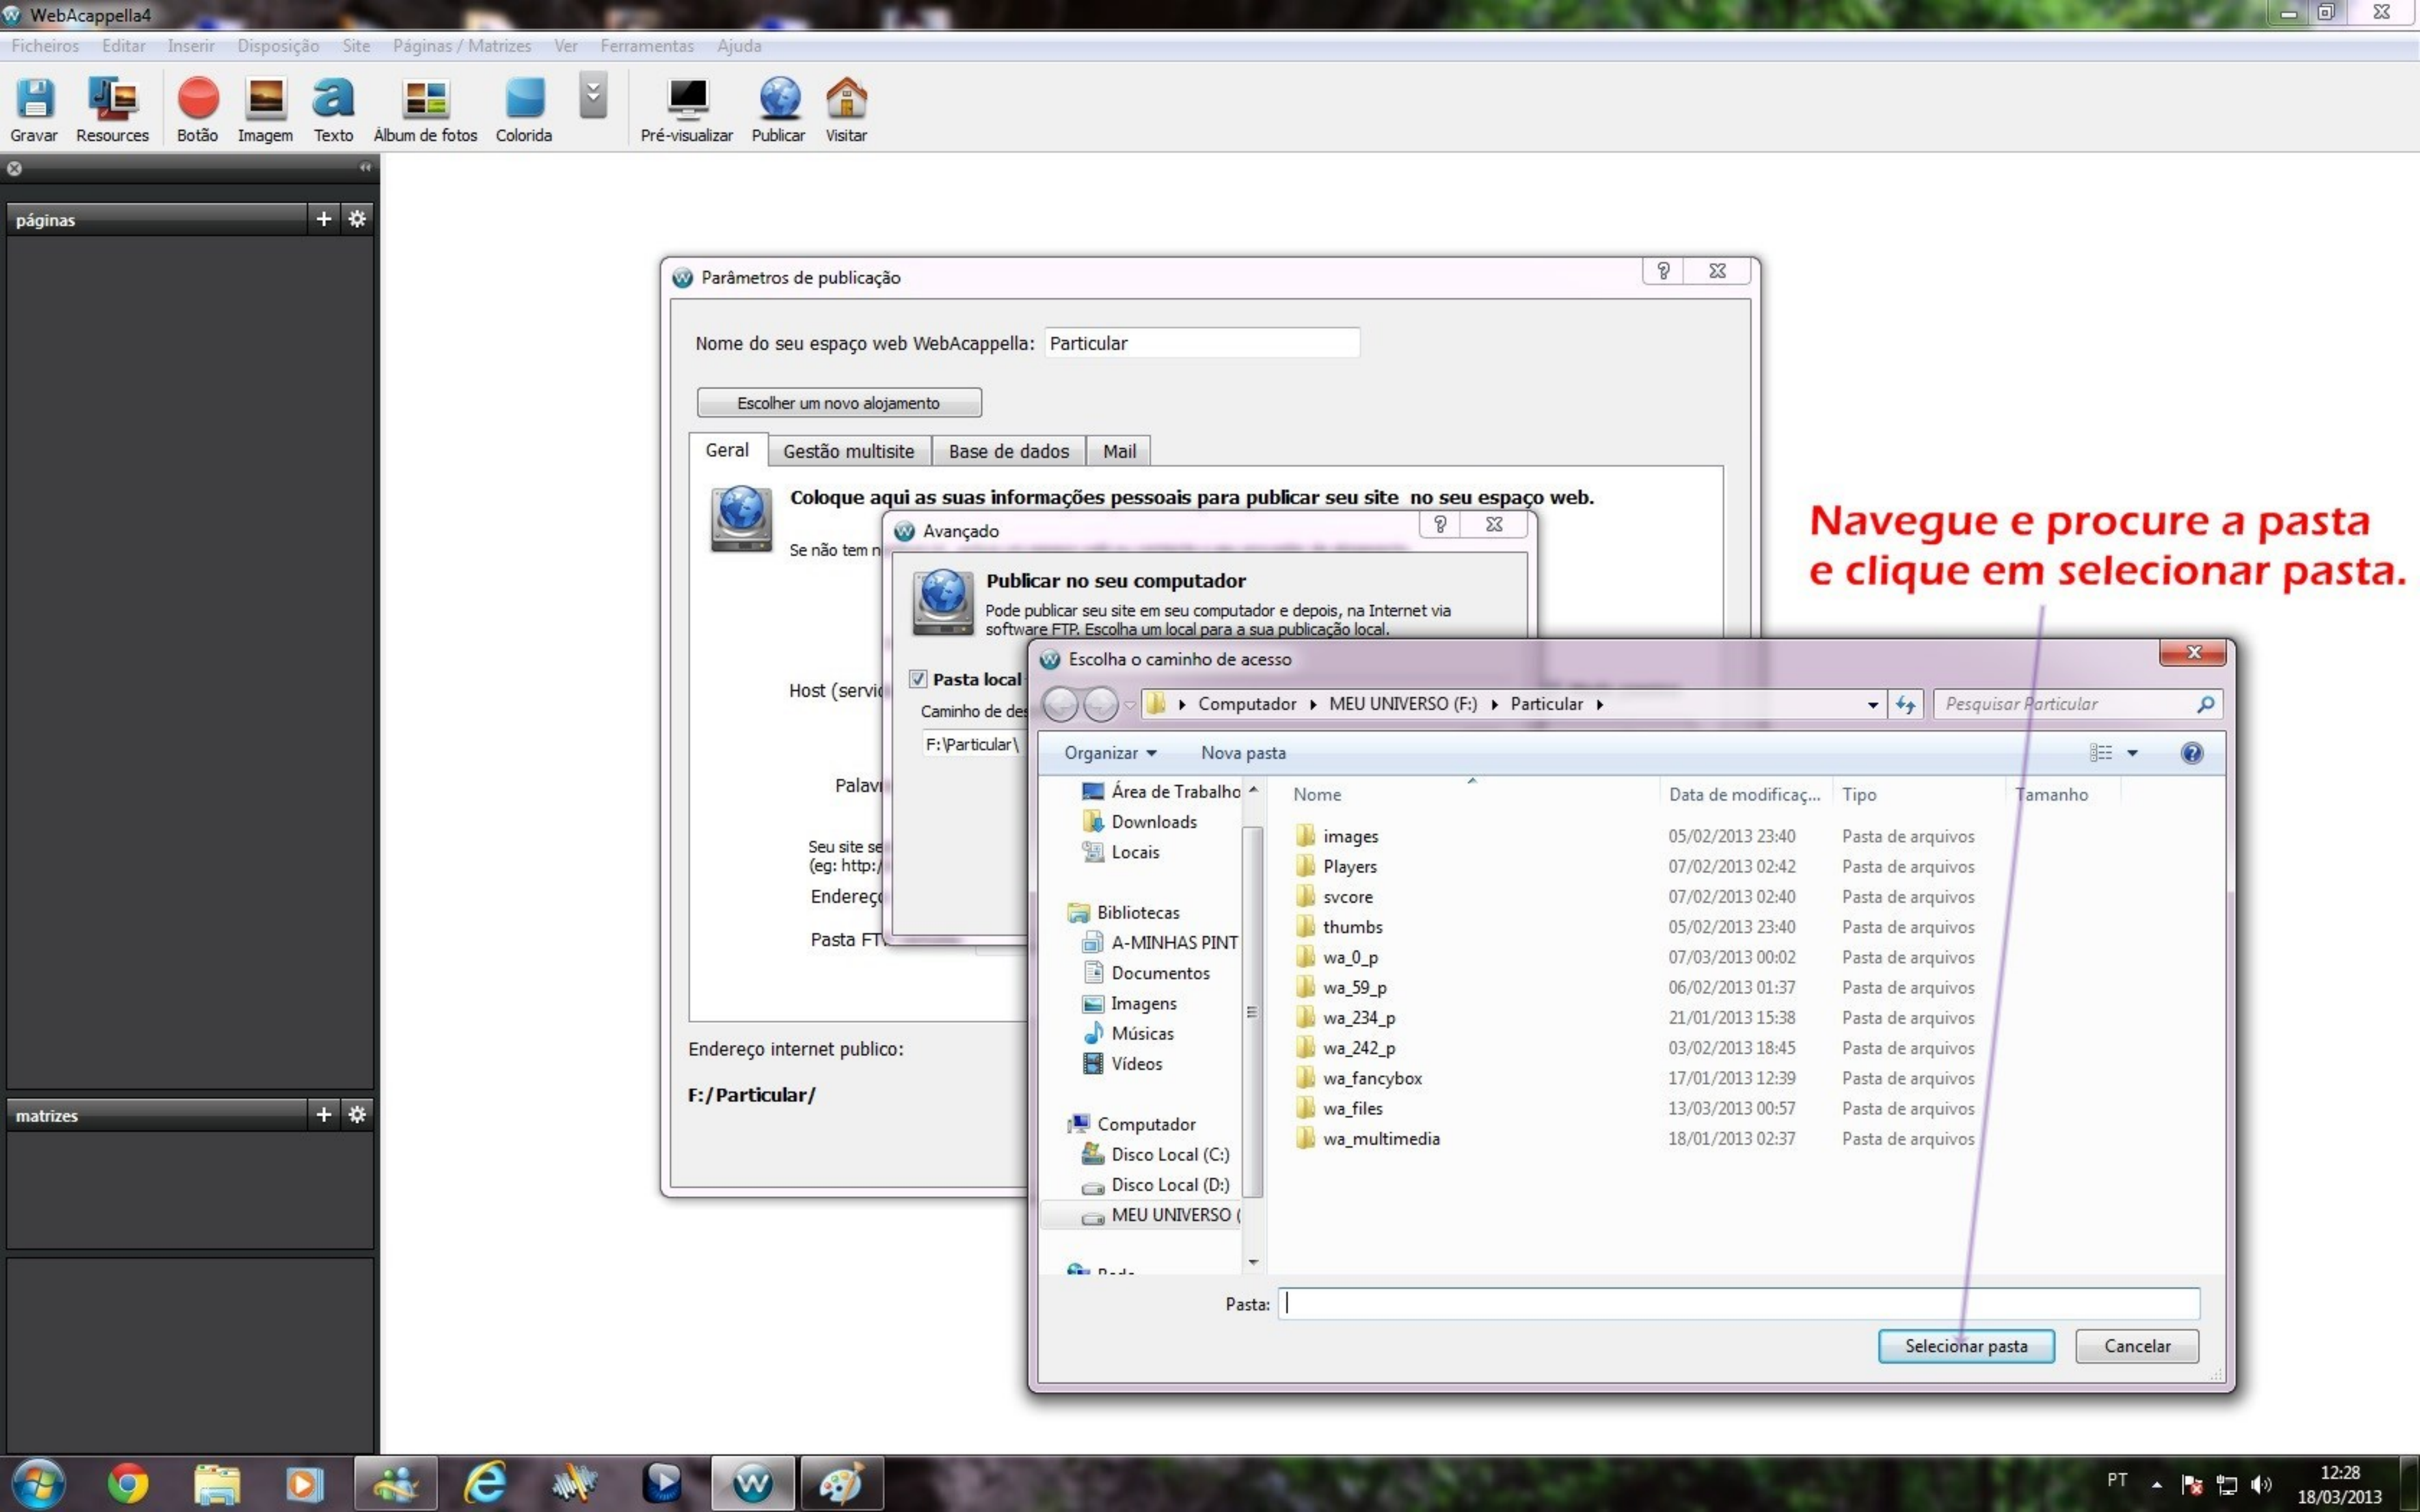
WebAcappella4

Ficheiros Editar Inserir Disposição Site Páginas / Matrizes Ver Ferramentas Ajuda

Gravar Resources Botão Imagem Texto Album de fotos Colorida Pré-visualizar Publicar Visitar

páginas

matrizes

Parâmetros de publicação

Nome do seu espaço web WebAcappella: Particular

Escolher um novo alojamento

Geral | Gestão multisite | Base de dados | Mail

Coloque aqui as suas informações pessoais para publicar seu site no seu espaço web.

Se não tem n

Host (servi

Palav

Seu site se
(eg: http:/

Endereç

Pasta FT

Endereço internet publico:

F:/Particular/

Avançado

Publicar no seu computador

Pode publicar seu site em seu computador e depois, na Internet via software FTP. Escolha um local para a sua publicação local.

Pasta local

Caminho de des

F:\Particular\

Escolha o caminho de acesso

Computador ▸ MEU UNIVERSO (F:) ▸ Particular ▸

Pesquisar Particular

Organizar ▾ Nova pasta

Área de Trabalho
Downloads
Locais
Bibliotecas
A-MINHAS PINT
Documentos
Imagens
Músicas
Vídeos
Computador
Disco Local (C:)
Disco Local (D:)
MEU UNIVERSO (

| Nome | Data de modificaç... | Tipo | Tamanho |
|---|---|---|---|
| images | 05/02/2013 23:40 | Pasta de arquivos | |
| Players | 07/02/2013 02:42 | Pasta de arquivos | |
| svcore | 07/02/2013 02:40 | Pasta de arquivos | |
| thumbs | 05/02/2013 23:40 | Pasta de arquivos | |
| wa_0_p | 07/03/2013 00:02 | Pasta de arquivos | |
| wa_59_p | 06/02/2013 01:37 | Pasta de arquivos | |
| wa_234_p | 21/01/2013 15:38 | Pasta de arquivos | |
| wa_242_p | 03/02/2013 18:45 | Pasta de arquivos | |
| wa_fancybox | 17/01/2013 12:39 | Pasta de arquivos | |
| wa_files | 13/03/2013 00:57 | Pasta de arquivos | |
| wa_multimedia | 18/01/2013 02:37 | Pasta de arquivos | |

Pasta:

Selecionar pasta Cancelar

Navegue e procure a pasta e clique em selecionar pasta.

PT 12:28 18/03/2013